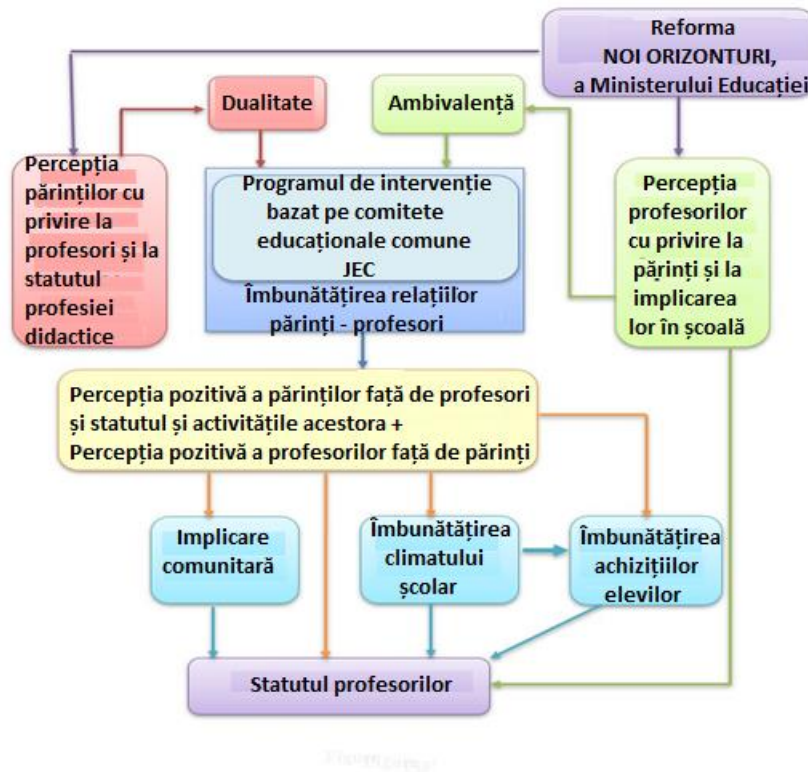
Reforma
NOI ORIZONTURI,
a Ministerului Educației

Dualitate

Ambivalență

Percepția părinților cu privire la profesori și la statutul profesiei didactice

Programul de intervenție bazat pe comitete educaționale comune JEC

Îmbunătățirea relațiilor părinți - profesori

Percepția profesorilor cu privire la părinți și la implicarea lor în școală

Percepția pozitivă a părinților față de profesori și statutul și activitățile acestora +
Percepția pozitivă a profesorilor față de părinți

Implicare comunitară

Îmbunătățirea climatului școlar

Îmbunătățirea achizițiilor elevilor

Statutul profesorilor